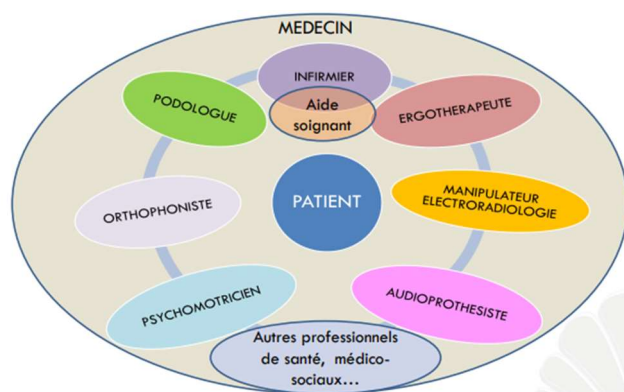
MEDECIN

INFIRMIER

Aide soignant

PODOLOGUE

ERGOTHERAPEUTE

PATIENT

ORTHOPHONISTE

MANIPULATEUR ELECTRORADIOLOGIE

PSYCHOMOTRICIEN

AUDIOPROTHESISTE

Autres professionnels de santé, médico-sociaux…